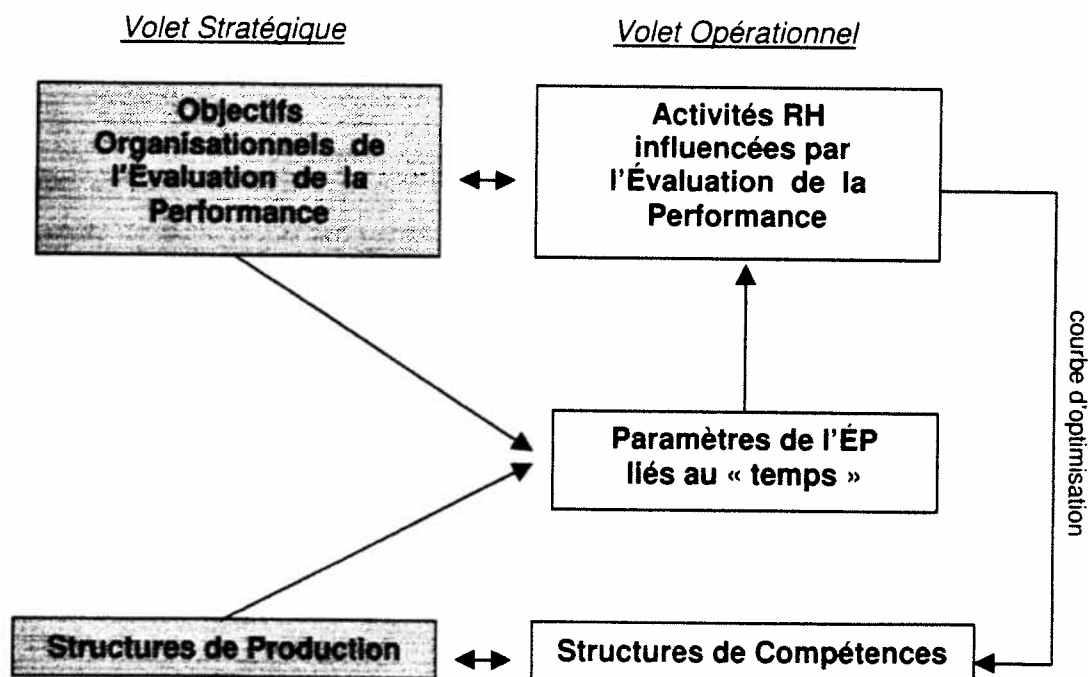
Volet Stratégique

Volet Opérationnel

Objectifs Organisationnels de l'Évaluation de la Performance

Activités RH influencées par l'Évaluation de la Performance

courbe d'optimisation

Paramètres de l'ÉP liés au « temps »

Structures de Production

Structures de Compétences